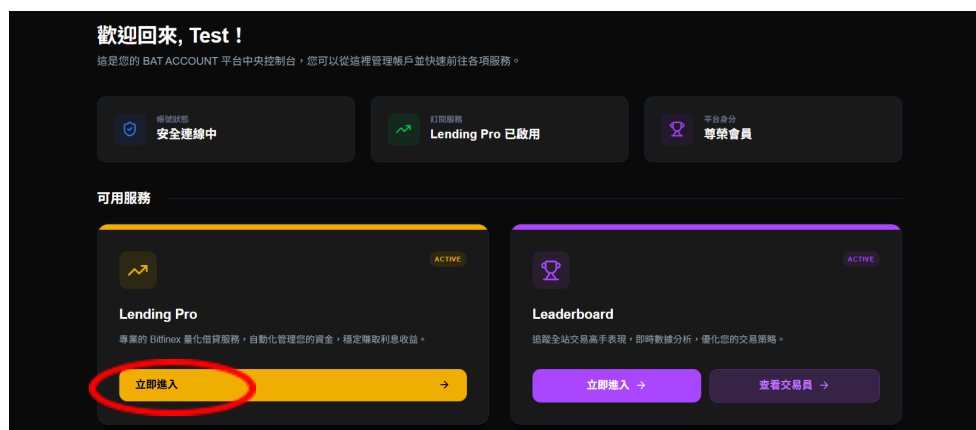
歡迎回來, Test！
這是您的 BAT ACCOUNT 平台中央控制台，您可以從這裡管理帳戶並快速前往各項服務。

帳號狀態
安全連線中

訂閱服務
Lending Pro 已啟用

平台身分
尊榮會員

可用服務

ACTIVE
Lending Pro
專業的 Bitfinex 量化借貸服務，自動化管理您的資金，穩定賺取利息收益。
立即進入 →

ACTIVE
Leaderboard
追蹤全站交易高手表現，即時數據分析，優化您的交易策略。
立即進入 →
查看交易員 →